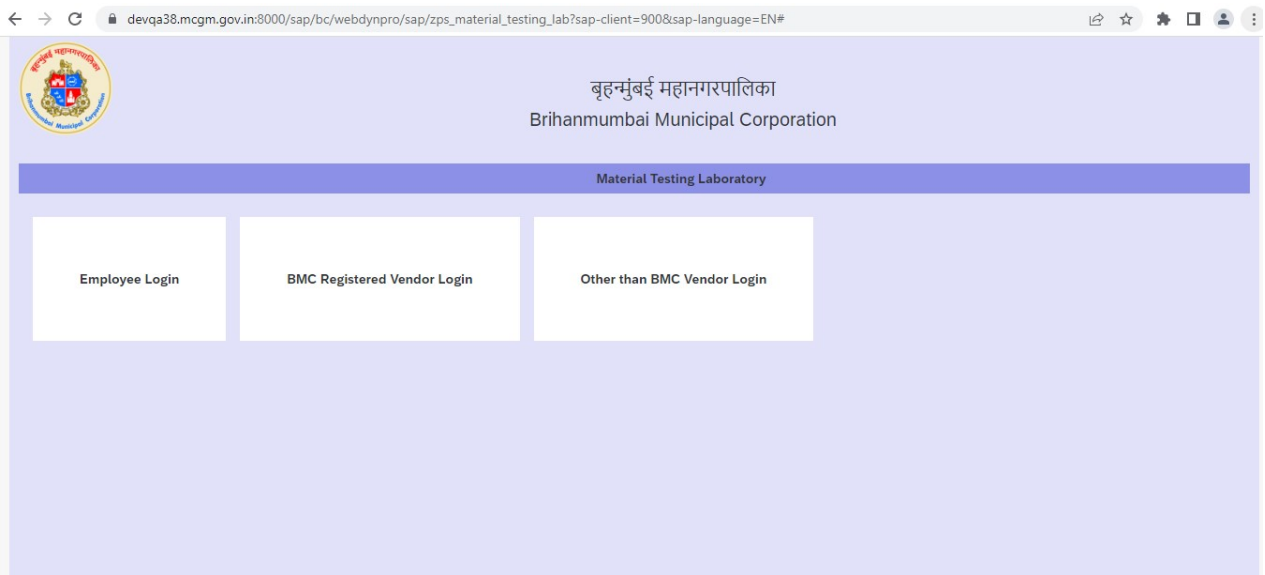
devqa38.mcgm.gov.in:8000/sap/bc/webdynpro/sap/zps_material_testing_lab?sap-client=900&sap-language=EN#

बृहन्मुंबई महानगरपालिका
Brihanmumbai Municipal Corporation

बृहन्मुंबई महानगरपालिका
Brihanmumbai Municipal Corporation

Material Testing Laboratory

Employee Login

BMC Registered Vendor Login

Other than BMC Vendor Login